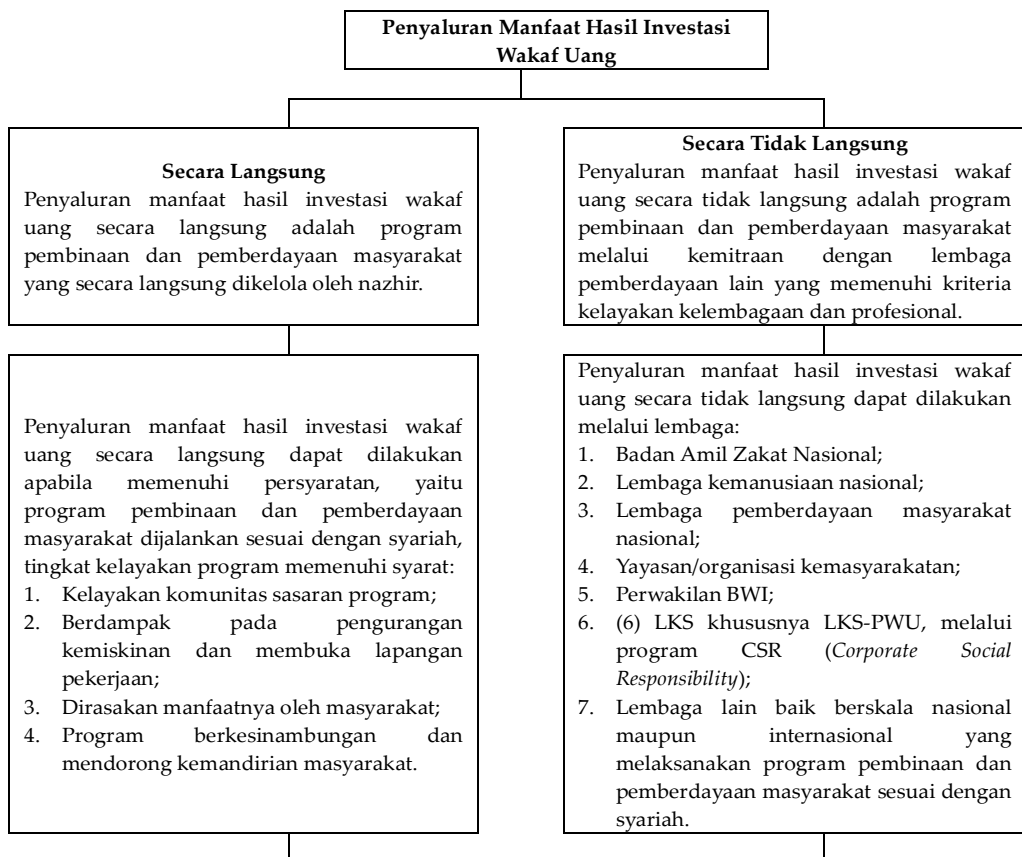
Penyaluran Manfaat Hasil Investasi Wakaf Uang

Secara Langsung
Penyaluran manfaat hasil investasi wakaf uang secara langsung adalah program pembinaan dan pemberdayaan masyarakat yang secara langsung dikelola oleh nazhir.

Penyaluran manfaat hasil investasi wakaf uang secara langsung dapat dilakukan apabila memenuhi persyaratan, yaitu program pembinaan dan pemberdayaan masyarakat dijalankan sesuai dengan syariah, tingkat kelayakan program memenuhi syarat:
1. Kelayakan komunitas sasaran program;
2. Berdampak pada pengurangan kemiskinan dan membuka lapangan pekerjaan;
3. Dirasakan manfaatnya oleh masyarakat;
4. Program berkesinambungan dan mendorong kemandirian masyarakat.

Secara Tidak Langsung
Penyaluran manfaat hasil investasi wakaf uang secara tidak langsung adalah program pembinaan dan pemberdayaan masyarakat melalui kemitraan dengan lembaga pemberdayaan lain yang memenuhi kriteria kelayakan kelembagaan dan profesional.

Penyaluran manfaat hasil investasi wakaf uang secara tidak langsung dapat dilakukan melalui lembaga:
1. Badan Amil Zakat Nasional;
2. Lembaga kemanusiaan nasional;
3. Lembaga pemberdayaan masyarakat nasional;
4. Yayasan/organisasi kemasyarakatan;
5. Perwakilan BWI;
6. (6) LKS khususnya LKS-PWU, melalui program CSR (*Corporate Social Responsibility*);
7. Lembaga lain baik berskala nasional maupun internasional yang melaksanakan program pembinaan dan pemberdayaan masyarakat sesuai dengan syariah.